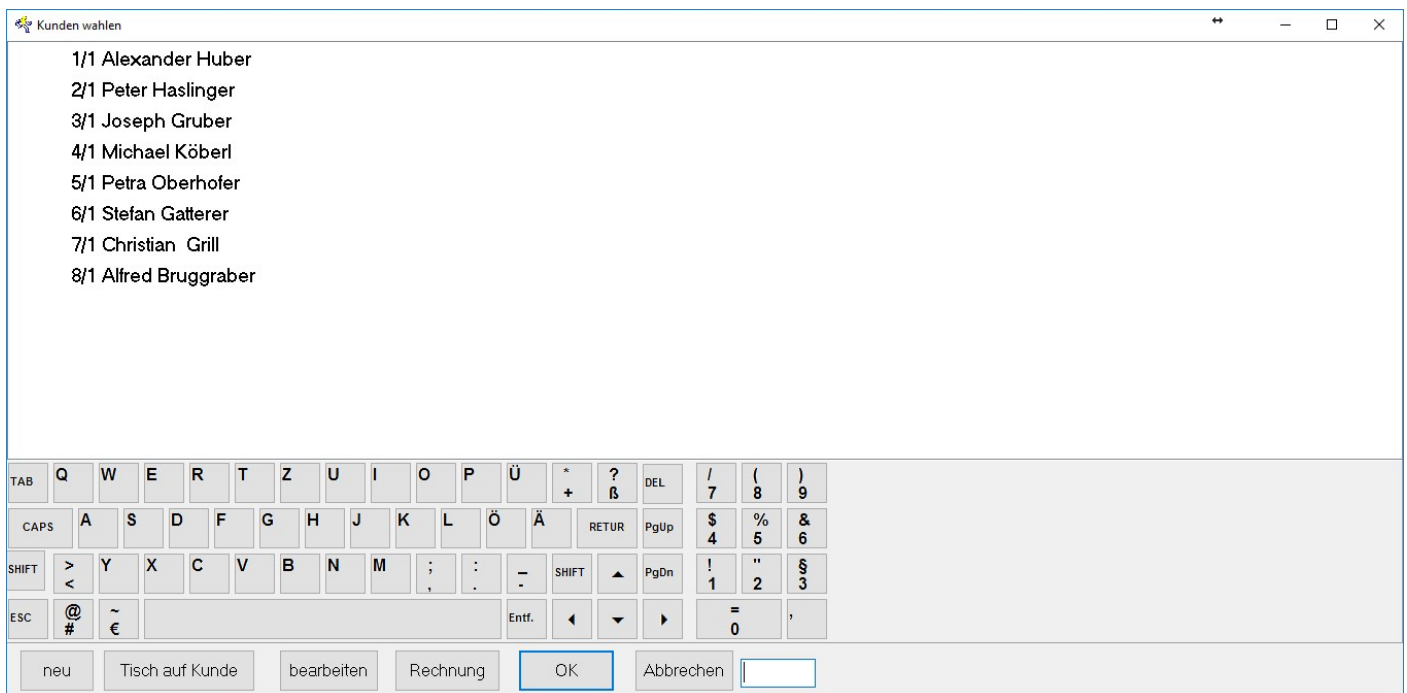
Kunden wahlen

1/1 Alexander Huber
2/1 Peter Haslinger
3/1 Joseph Gruber
4/1 Michael Köberl
5/1 Petra Oberhofer
6/1 Stefan Gatterer
7/1 Christian Grill
8/1 Alfred Bruggraber

TAB Q W E R T Z U I O P Ü * + ? ß DEL / 7 ( 8 ) 9
CAPS A S D F G H J K L Ö Ä RETUR PgUp $ 4 % 5 & 6
SHIFT > < Y X C V B N M ; , : . _ - SHIFT ▲ PgDn ! 1 " 2 § 3
ESC @ # ~ € Entf. ◄ ▼ ► = 0 ,

neu | Tisch auf Kunde | bearbeiten | Rechnung | OK | Abbrechen